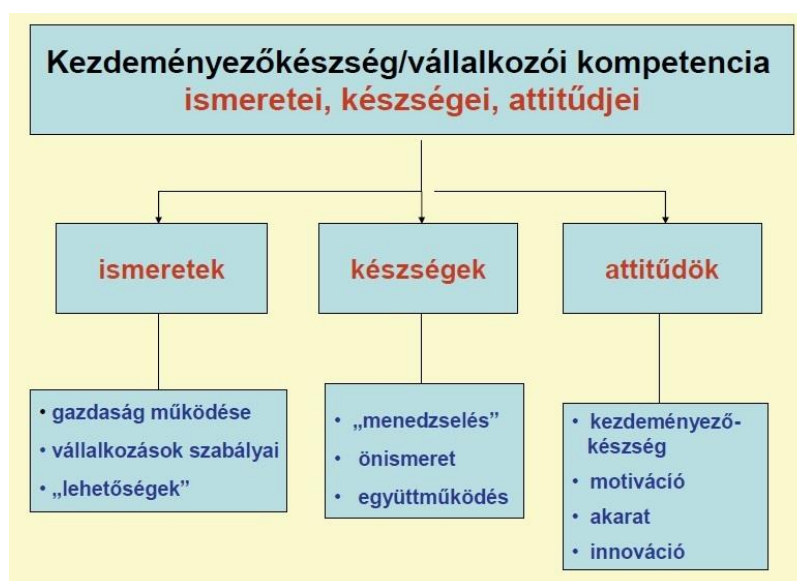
Kezdeményezőkészség/vállalkozói kompetencia
ismeretei, készségei, attitűdjei

ismeretek

• gazdaság működése
• vállalkozások szabályai
• „lehetőségek”

készségek

• „menedzselés”
• önismeret
• együttműködés

attitűdök

• kezdeményezőkészség
• motiváció
• akarat
• innováció